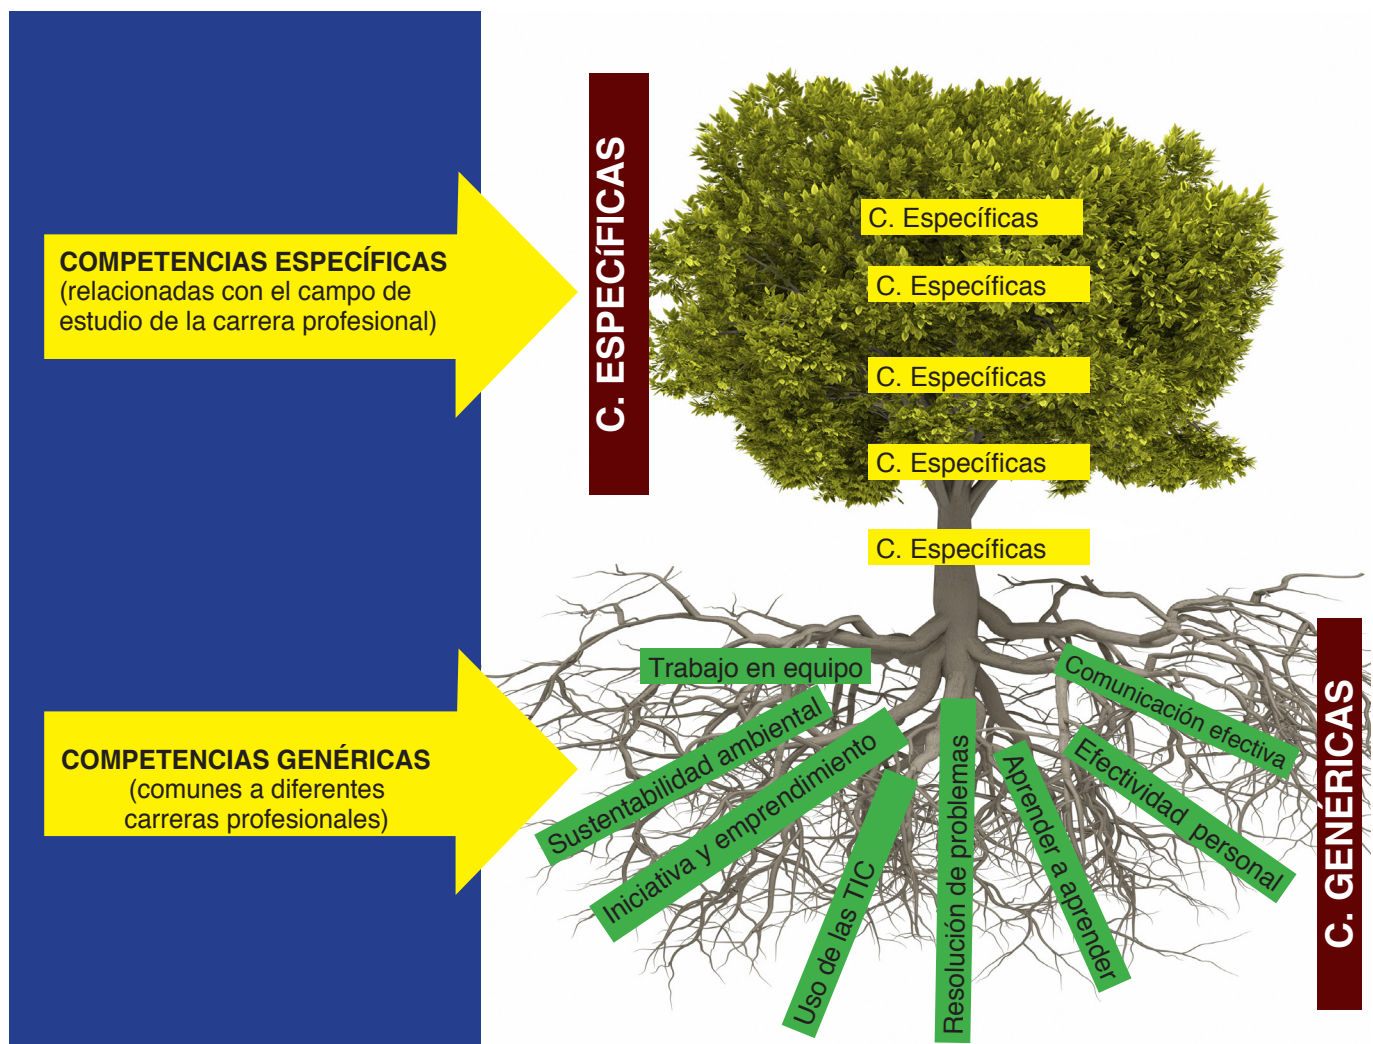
COMPETENCIAS ESPECÍFICAS
(relacionadas con el campo de estudio de la carrera profesional)

C. ESPECÍFICAS

C. Específicas
C. Específicas
C. Específicas
C. Específicas
C. Específicas

COMPETENCIAS GENÉRICAS
(comunes a diferentes carreras profesionales)

Trabajo en equipo
Sustentabilidad ambiental
Iniciativa y emprendimiento
Uso de las TIC
Resolución de problemas
Aprender a aprender
Efectividad personal
Comunicación efectiva

C. GENÉRICAS